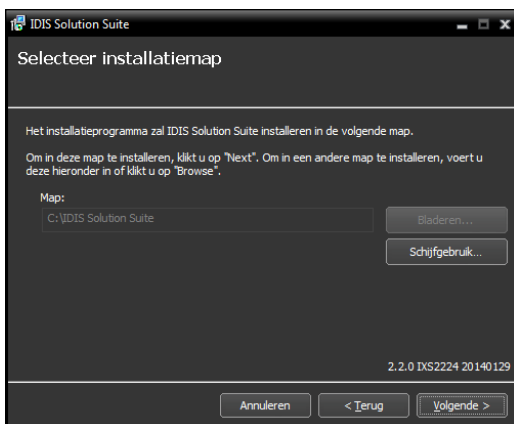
IDIS Solution Suite

Selecteer installatiemap

Het installatieprogramma zal IDIS Solution Suite installeren in de volgende map.

Om in deze map te installeren, klikt u op "Next". Om in een andere map te installeren, voert u deze hieronder in of klikt u op "Browse".

Map:

C:\IDIS Solution Suite

Bladeren...

Schijfgebruik...

2.2.0 IXS2224 20140129

Annuleren

< Terug

Volgende >